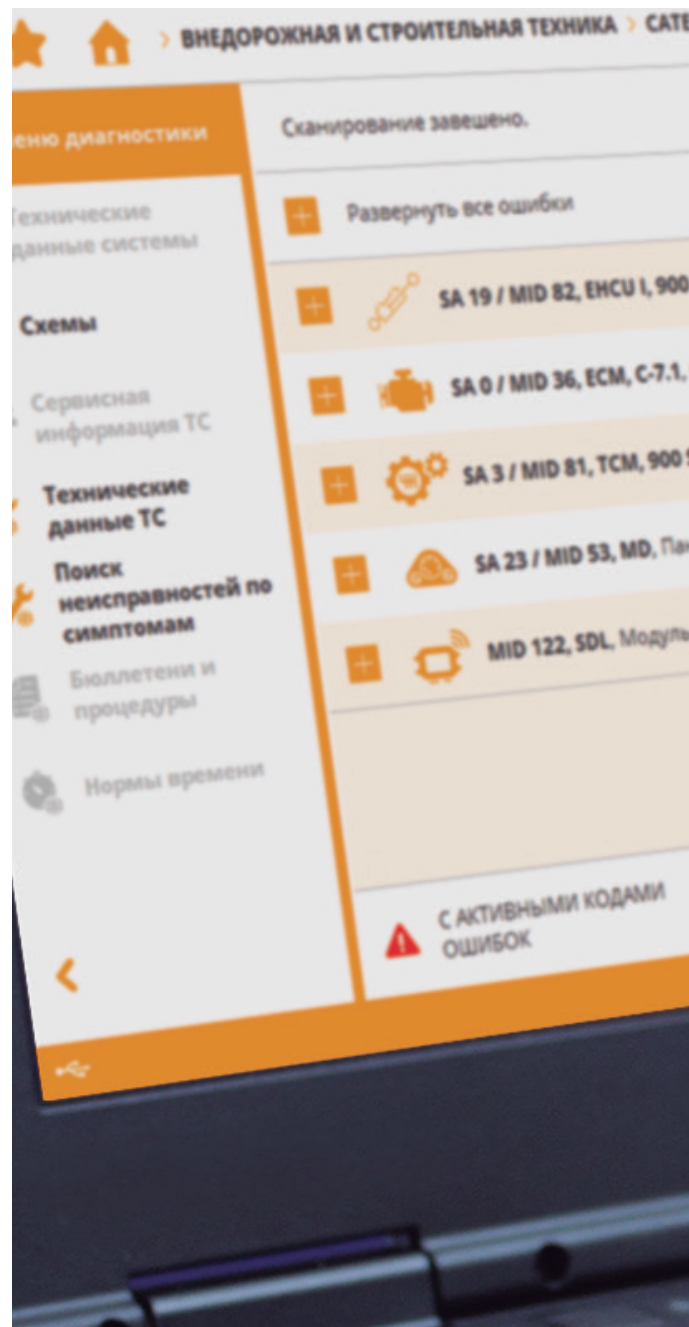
> ВНЕДОРОЖНАЯ И СТРОИТЕЛЬНАЯ ТЕХНИКА > CATE

еню диагностики

Технические данные системы

Схемы

Сервисная информация ТС

Технические данные ТС

Поиск неисправностей по симптомам

Бюллетени и процедуры

Нормы времени

Сканирование завешено.

Развернуть все ошибки

SA 19 / MID 82, EHCU I, 900

SA 0 / MID 36, ECM, C-7.1,

SA 3 / MID 81, TCM, 900

SA 23 / MID 53, MD, Па

MID 122, SDL, Модуль

С АКТИВНЫМИ КОДАМИ ОШИБОК